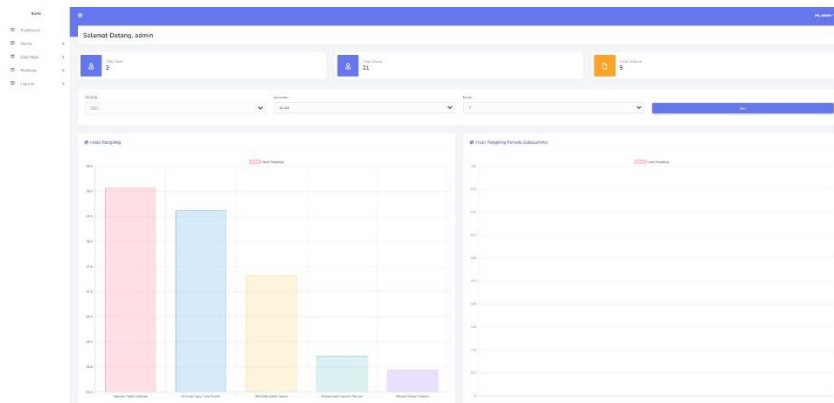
Saw

Dashboard
Master
Data Nilai
Perkiraan
Laporan

Hi, admin

Selamat Datang, admin

Total Guru
2

Total Siswa
21

Total Kriteria
5

Tahun
2021

Semester
Ganjil

Kelas
1

Cari

Hasil Rangking

Hasil Rangking

Hasil Rangking Periode Sebelumnya

Hasil Rangking